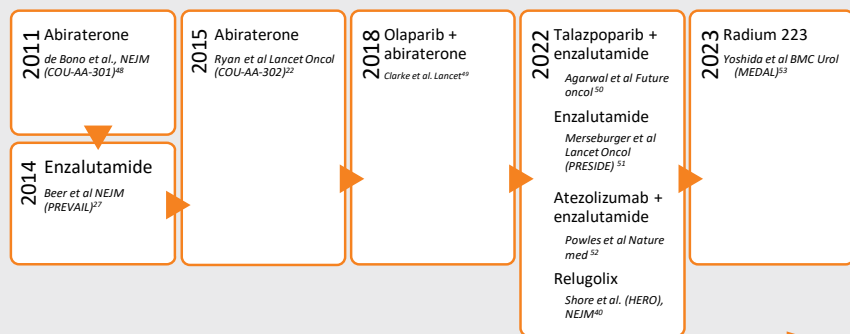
2011 Abiraterone

de Bono et al., NEJM (COU-AA-301)$^{48}$

2014 Enzalutamide

Beer et al NEJM (PREVAIL)$^{27}$

2015 Abiraterone

Ryan et al Lancet Oncol (COU-AA-302)$^{22}$

2018 Olaparib + abiraterone

Clarke et al. Lancet$^{49}$

2022 Talazpoparib + enzalutamide

Agarwal et al Future oncol $^{50}$

Enzalutamide

Merseburger et al Lancet Oncol (PRESIDE) $^{51}$

Atezolizumab + enzalutamide

Powles et al Nature med $^{52}$

Relugolix

Shore et al. (HERO), NEJM$^{40}$

2023 Radium 223

Yoshida et al BMC Urol (MEDAL)$^{53}$